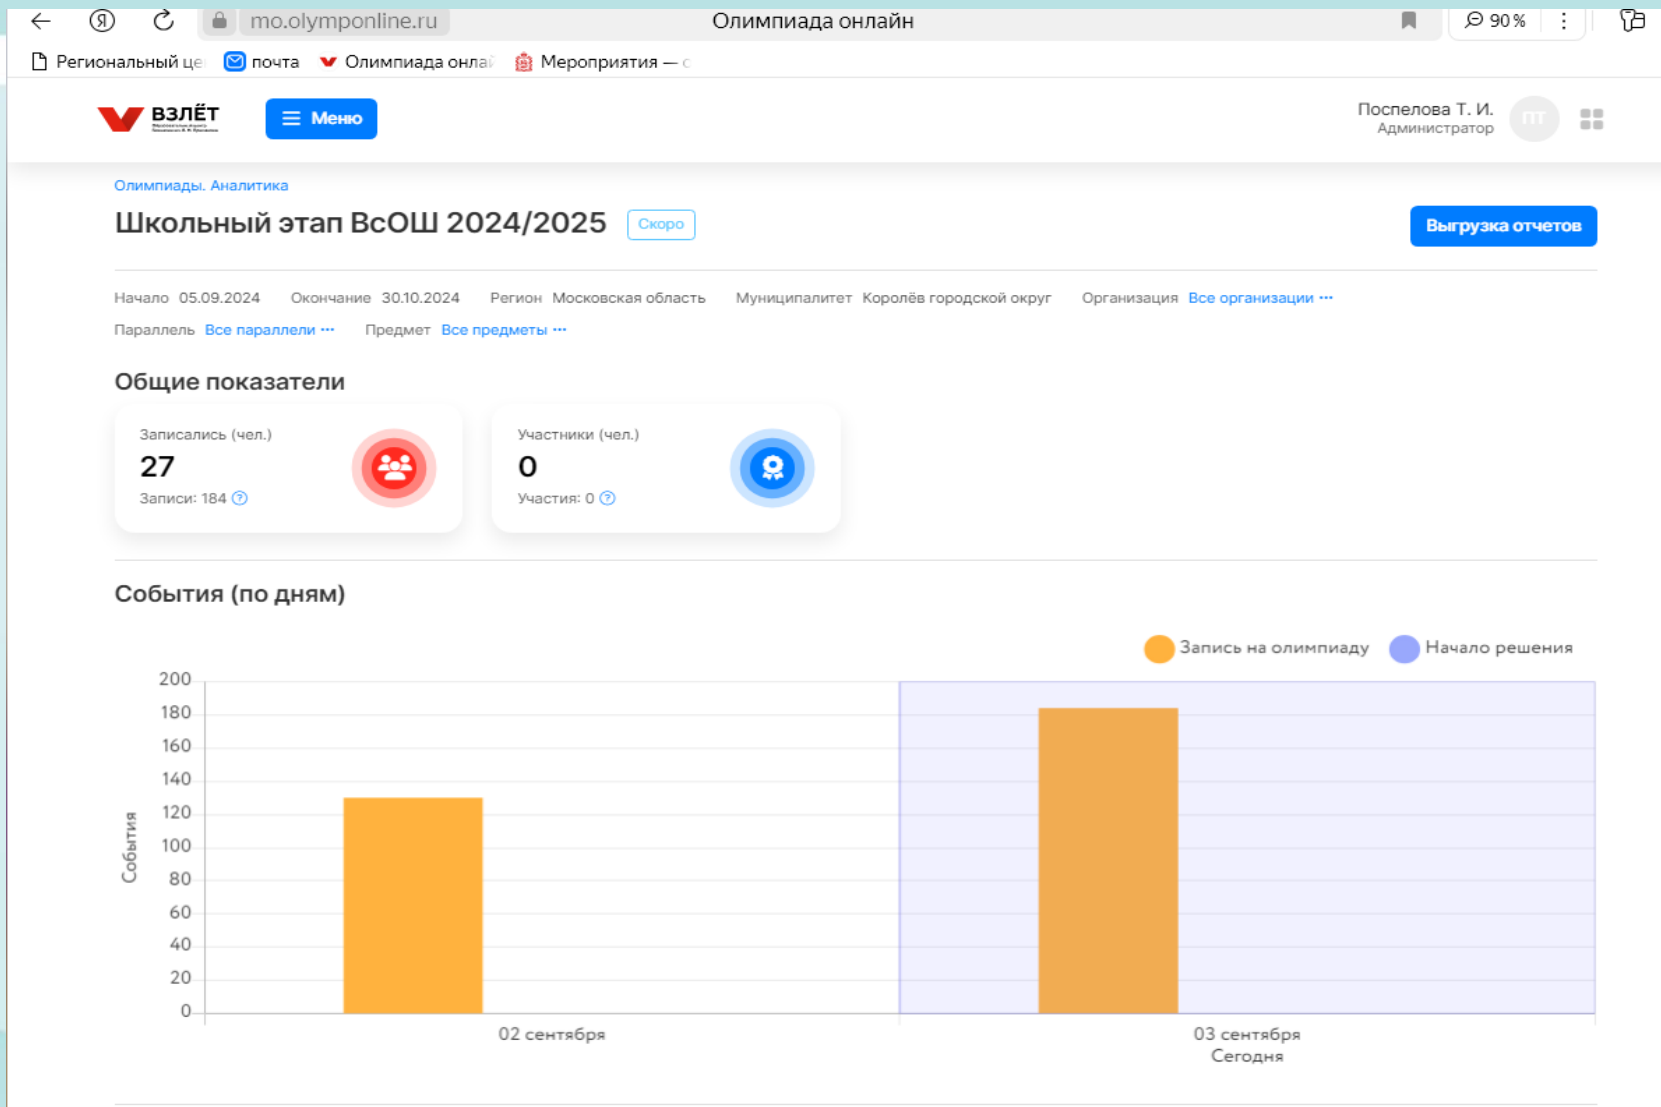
mo.olymponline.ru Олимпиада онлайн 90 %

Региональный це почта Олимпиада онлай Мероприятия — с

ВЗЛЁТ Меню

Поспелова Т. И.
Администратор
ПТ

Олимпиады. Аналитика

Школьный этап ВсОШ 2024/2025 Скоро

Выгрузка отчетов

Начало 05.09.2024 Окончание 30.10.2024 Регион Московская область Муниципалитет Королёв городской округ Организация Все организации ···

Параллель Все параллели ··· Предмет Все предметы ···

Общие показатели

Записались (чел.)
27
Записи: 184

Участники (чел.)
0
Участия: 0

События (по дням)

Запись на олимпиаду Начало решения

| 200 |
| 180 |
| 160 |
| 140 |
| 120 |
| 100 |
| 80 |
| 60 |
| 40 |
| 20 |
| 0 |

События

02 сентября

03 сентября
Сегодня